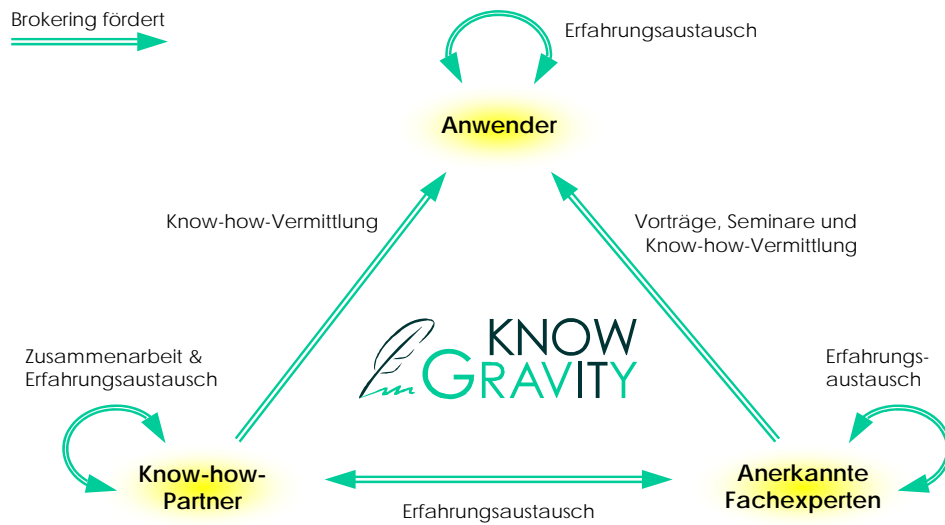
Brokering fördert

Erfahrungsaustausch

Anwender

Know-how-Vermittlung

Vorträge, Seminare und Know-how-Vermittlung

KNOW GRAVITY

Zusammenarbeit & Erfahrungsaustausch

Erfahrungs-austausch

Know-how-Partner

Anerkannte Fachexperten

Erfahrungsaustausch